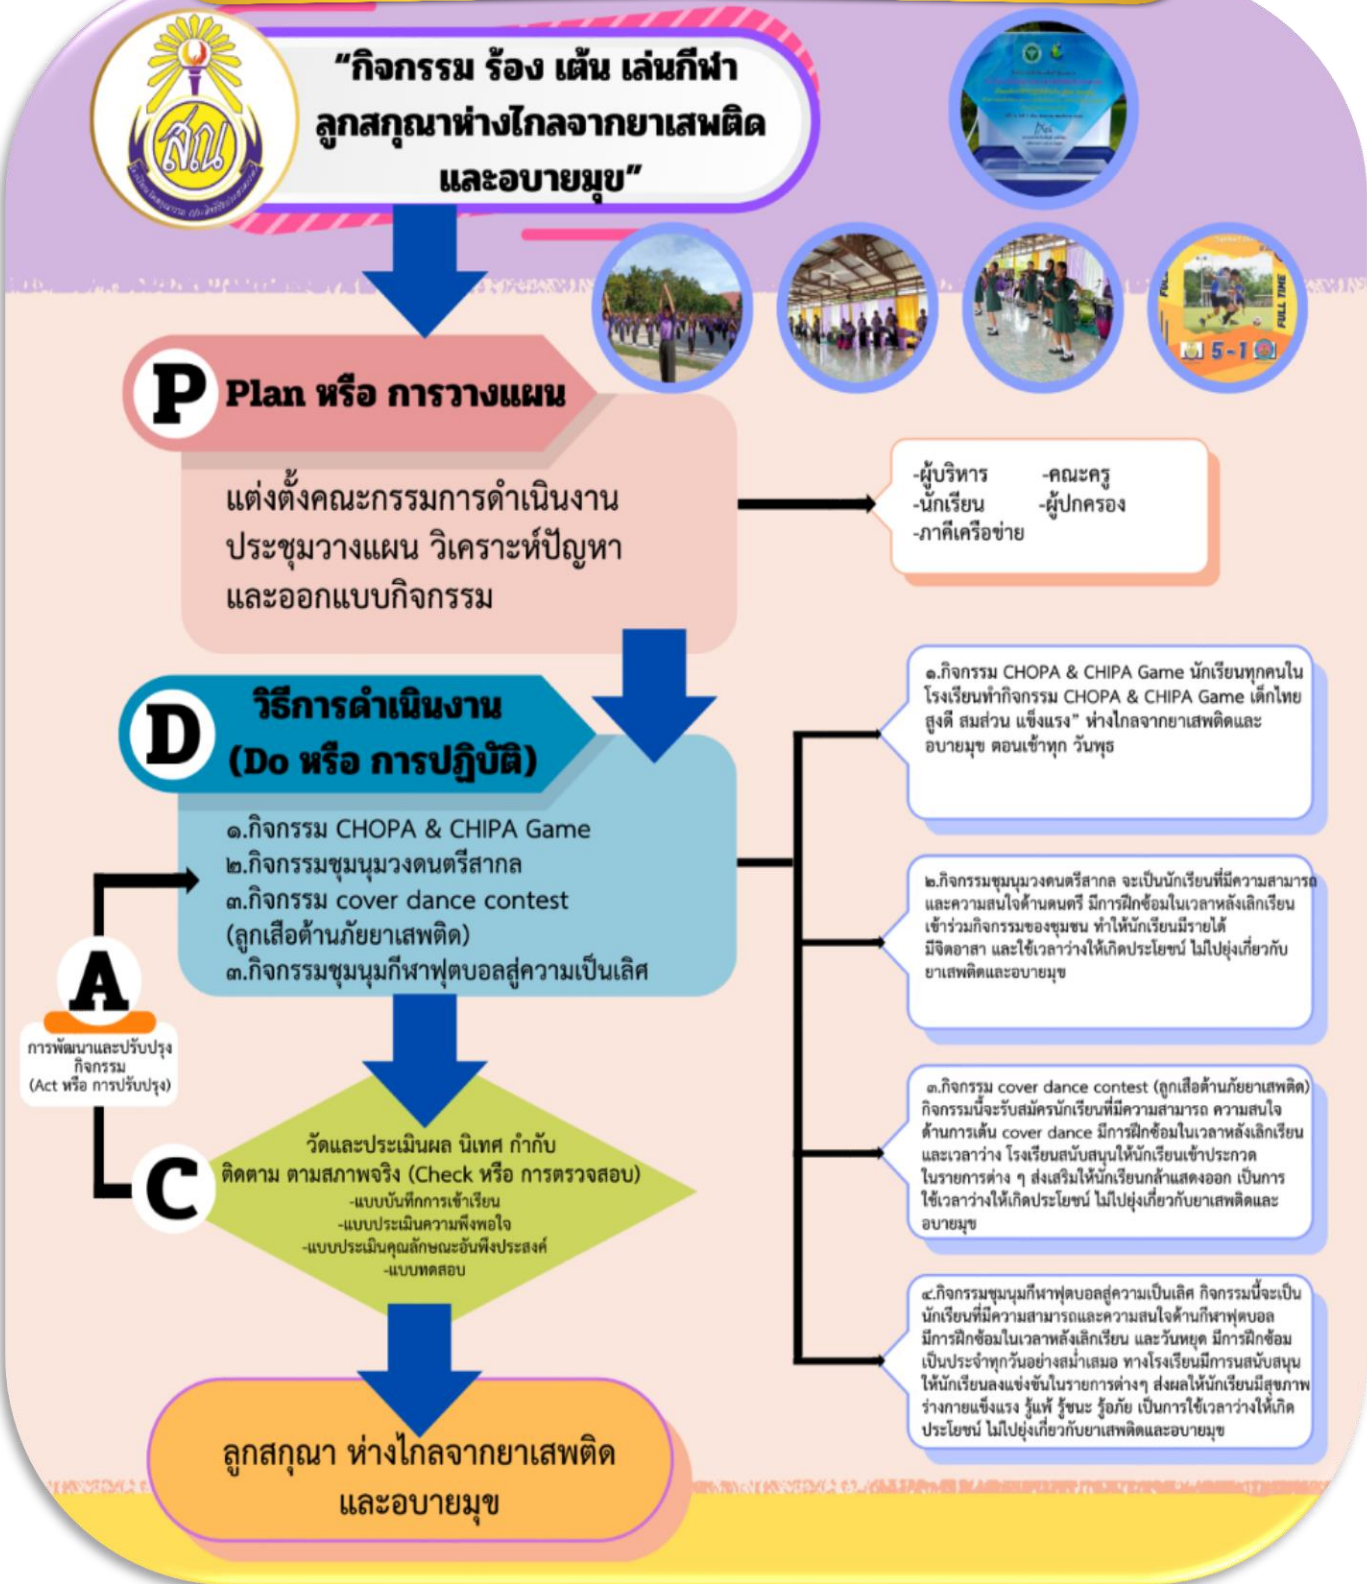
สกน

"กิจกรรม ร้อง เต้น เล่นกีฬา ลูกสกุณาห่างไกลจากยาเสพติด และอบายมุข"

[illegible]

FULL TIME 5-1

P Plan หรือ การวางแผน

แต่งตั้งคณะกรรมการดำเนินงาน ประชุมวางแผน วิเคราะห์ปัญหา และออกแบบกิจกรรม

-ผู้บริหาร -คณะครู
-นักเรียน -ผู้ปกครอง
-ภาคีเครือข่าย

D วิธีการดำเนินงาน (Do หรือ การปฏิบัติ)

๑.กิจกรรม CHOPA & CHIPA Game
๒.กิจกรรมชุมนุมวงดนตรีสากล
๓.กิจกรรม cover dance contest (ลูกเสือต้านภัยยาเสพติด)
๓.กิจกรรมชุมนุมกีฬาฟุตบอลสู่ความเป็นเลิศ

๑.กิจกรรม CHOPA & CHIPA Game นักเรียนทุกคนในโรงเรียนทำกิจกรรม CHOPA & CHIPA Game เด็กไทยสูงดี สมส่วน แข็งแรง" ห่างไกลจากยาเสพติดและอบายมุข ตอนเช้าทุก วันพุธ

๒.กิจกรรมชุมนุมวงดนตรีสากล จะเป็นนักเรียนที่มีความสามารถและความสนใจด้านดนตรี มีการฝึกซ้อมในเวลาหลังเลิกเรียน เข้าร่วมกิจกรรมของชุมชน ทำให้นักเรียนมีรายได้ มีจิตอาสา และใช้เวลาว่างให้เกิดประโยชน์ ไม่ไปยุ่งเกี่ยวกับยาเสพติดและอบายมุข

๓.กิจกรรม cover dance contest (ลูกเสือต้านภัยยาเสพติด) กิจกรรมนี้จะรับสมัครนักเรียนที่มีความสามารถ ความสนใจด้านการเต้น cover dance มีการฝึกซ้อมในเวลาหลังเลิกเรียนและเวลาว่าง โรงเรียนสนับสนุนให้นักเรียนเข้าประกวดในรายการต่าง ๆ ส่งเสริมให้นักเรียนกล้าแสดงออก เป็นการใช้เวลาว่างให้เกิดประโยชน์ ไม่ไปยุ่งเกี่ยวกับยาเสพติดและอบายมุข

๔.กิจกรรมชุมนุมกีฬาฟุตบอลสู่ความเป็นเลิศ กิจกรรมนี้จะเป็นนักเรียนที่มีความสามารถและความสนใจด้านกีฬาฟุตบอล มีการฝึกซ้อมในเวลาหลังเลิกเรียน และวันหยุด มีการฝึกซ้อมเป็นประจำทุกวันอย่างสม่ำเสมอ ทางโรงเรียนมีการสนับสนุนให้นักเรียนลงแข่งขันในรายการต่างๆ ส่งผลให้นักเรียนมีสุขภาพร่างกายแข็งแรง รู้แพ้ รู้ชนะ รู้อภัย เป็นการใช้เวลาว่างให้เกิดประโยชน์ ไม่ไปยุ่งเกี่ยวกับยาเสพติดและอบายมุข

A
การพัฒนาและปรับปรุงกิจกรรม (Act หรือ การปรับปรุง)

C
วัดและประเมินผล นิเทศ กำกับ ติดตาม ตามสภาพจริง (Check หรือ การตรวจสอบ)
-แบบบันทึกการเข้าเรียน
-แบบประเมินความพึงพอใจ
-แบบประเมินคุณลักษณะอันพึงประสงค์
-แบบทดสอบ

ลูกสกุณา ห่างไกลจากยาเสพติด และอบายมุข